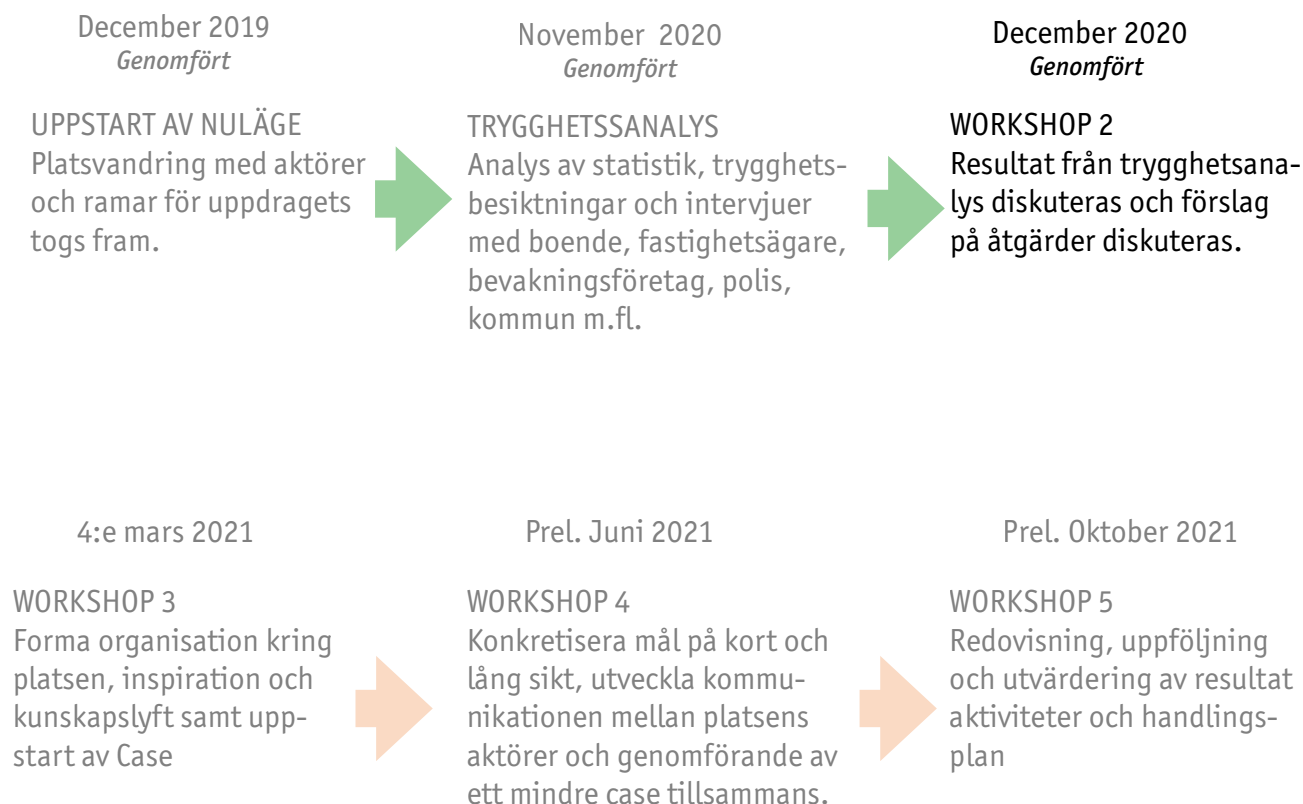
December 2019
Genomfört

UPPSTART AV NULÄGE
Platsvandring med aktörer och ramar för uppdragets togs fram.

November 2020
Genomfört

TRYGGHETSSANALYS
Analys av statistik, trygghetsbesiktningar och intervjuer med boende, fastighetsägare, bevakningsföretag, polis, kommun m.fl.

December 2020
Genomfört

WORKSHOP 2
Resultat från trygghetsanalys diskuteras och förslag på åtgärder diskuteras.

4:e mars 2021

WORKSHOP 3
Forma organisation kring platsen, inspiration och kunskapslyft samt uppstart av Case

Prel. Juni 2021

WORKSHOP 4
Konkretisera mål på kort och lång sikt, utveckla kommunikationen mellan platsens aktörer och genomförande av ett mindre case tillsammans.

Prel. Oktober 2021

WORKSHOP 5
Redovisning, uppföljning och utvärdering av resultat aktiviteter och handlingsplan